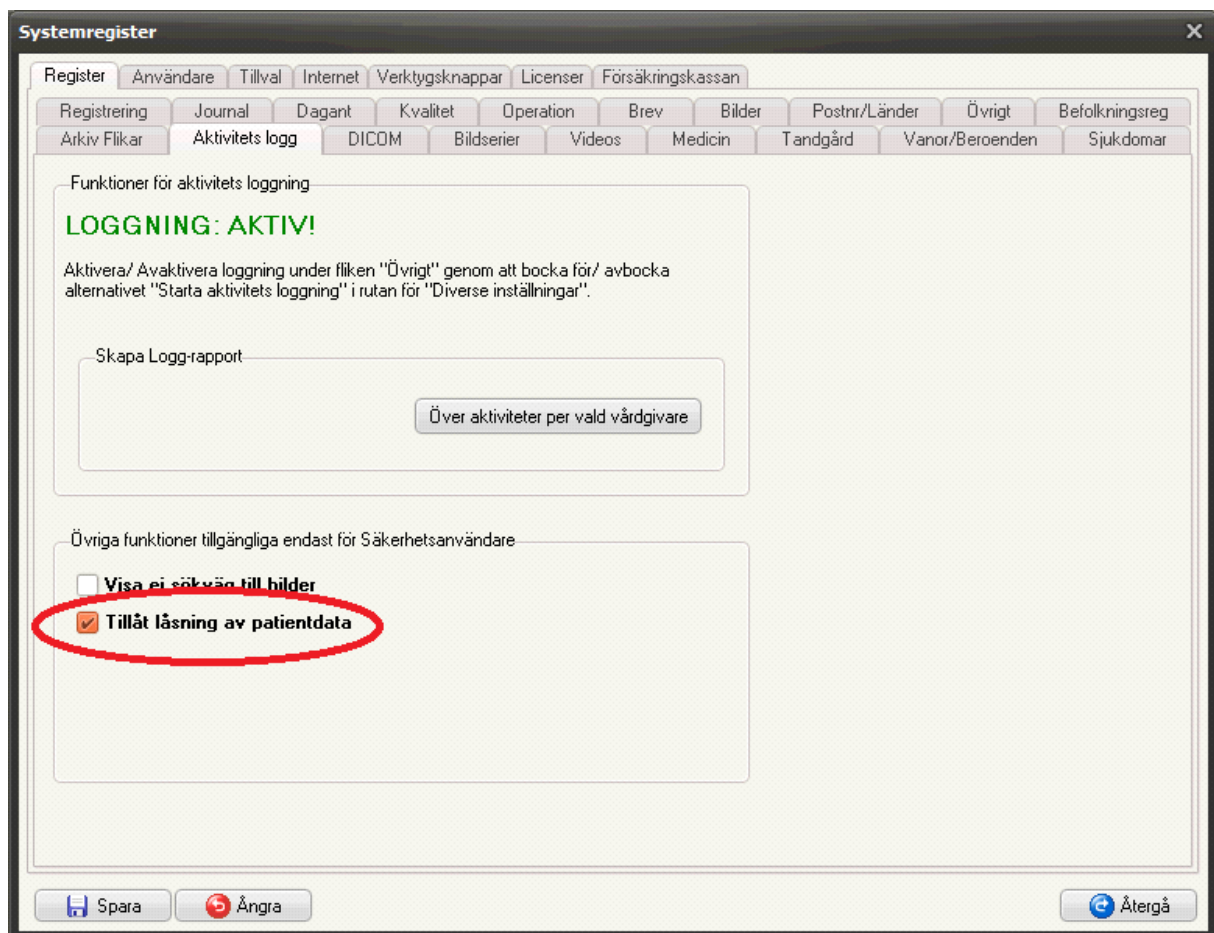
Systemregister

Register | Användare | Tillval | Internet | Verktygsknappar | Licenser | Försäkringskassan

Registrering | Journal | Dagant | Kvalitet | Operation | Brev | Bilder | Postnr/Länder | Övrigt | Befolkningsreg

Arkiv Flikar | Aktivitets logg | DICOM | Bildserier | Videos | Medicin | Tandgård | Vanor/Beroenden | Sjukdomar

Funktioner för aktivitets loggning

LOGGNING: AKTIV!

Aktivera/ Avaktivera loggning under fliken "Övrigt" genom att bocka för/ avbocka alternativet "Starta aktivitets loggning" i rutan för "Diverse inställningar".

Skapa Logg-rapport

Över aktiviteter per vald vårdgivare

Övriga funktioner tillgängliga endast för Säkerhetsanvändare

Visa ej sökväg till bilder

Tillåt låsning av patientdata

Spara

Ångra

Återgå